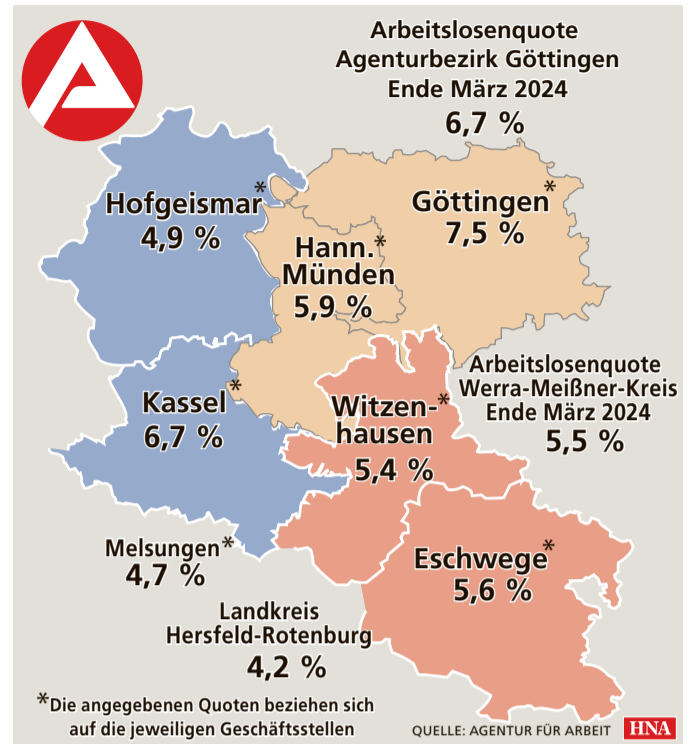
Arbeitslosenquote
Agenturbezirk Göttingen
Ende März 2024
6,7 %

Hofgeismar*
4,9 %

Göttingen*
7,5 %

Hann.* Münden
5,9 %

Arbeitslosenquote
Werra-Meißner-Kreis
Ende März 2024
5,5 %

Kassel*
6,7 %

Witzenhausen*
5,4 %

Melsungen*
4,7 %

Eschwege*
5,6 %

Landkreis
Hersfeld-Rotenburg
4,2 %

*Die angegebenen Quoten beziehen sich auf die jeweiligen Geschäftsstellen

QUELLE: AGENTUR FÜR ARBEIT HNA